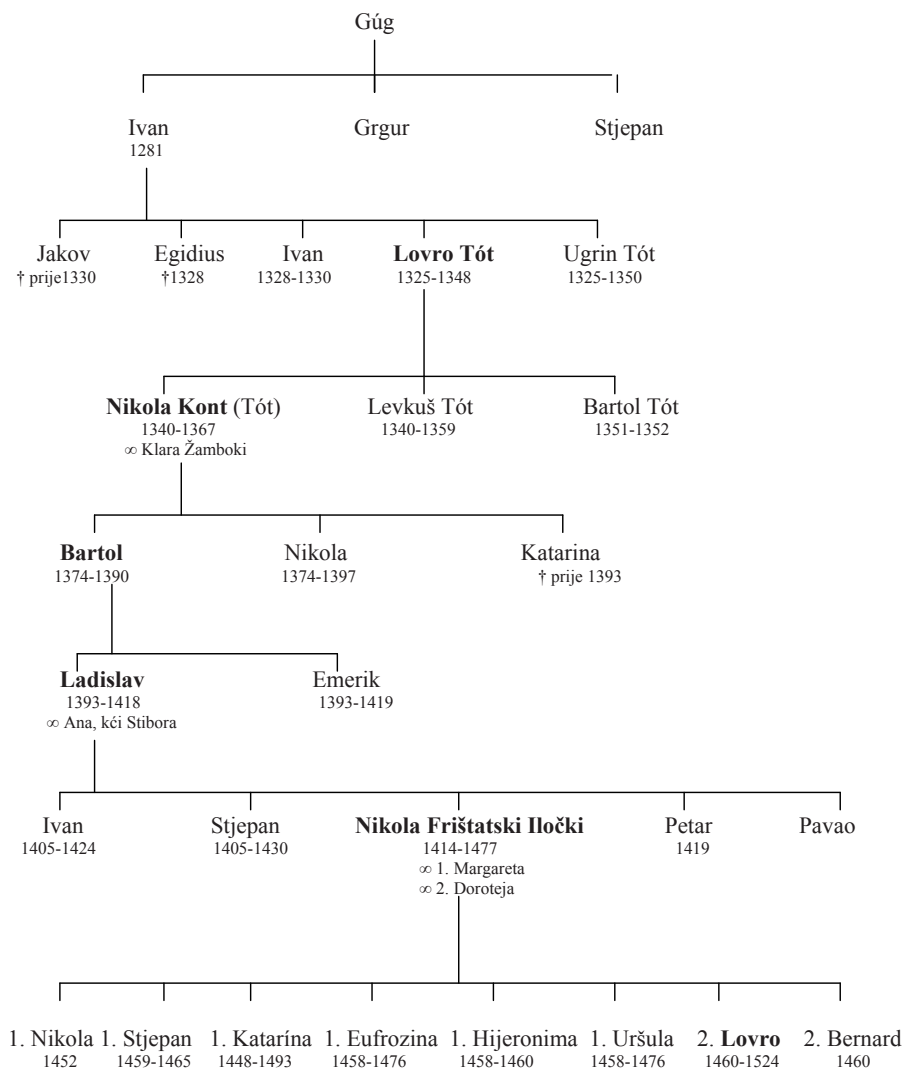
Gúg

Ivan
1281

Grgur

Stjepan

Jakov
† prije1330

Egidius
†1328

Ivan
1328-1330

**Lovro Tót**
1325-1348

Ugrin Tót
1325-1350

**Nikola Kont** (Tót)
1340-1367
∞ Klara Žamboki

Levkuš Tót
1340-1359

Bartol Tót
1351-1352

**Bartol**
1374-1390

Nikola
1374-1397

Katarina
† prije 1393

**Ladislav**
1393-1418
∞ Ana, kći Stibora

Emerik
1393-1419

Ivan
1405-1424

Stjepan
1405-1430

**Nikola Frištatski Iločki**
1414-1477
∞ 1. Margareta
∞ 2. Doroteja

Petar
1419

Pavao

1. Nikola
1452

1. Stjepan
1459-1465

1. Katarína
1448-1493

1. Eufrozina
1458-1476

1. Hijeronima
1458-1460

1. Uršula
1458-1476

2. **Lovro**
1460-1524

2. Bernard
1460